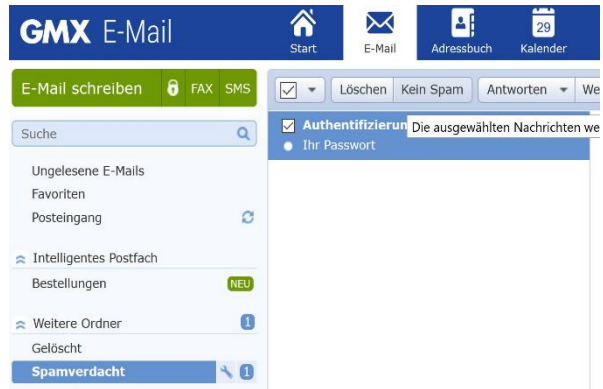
GMX E-Mail

Start

E-Mail

Adressbuch

29

Kalender

E-Mail schreiben

FAX

SMS

Löschen

Kein Spam

Antworten

We

Suche

Authentifizierun

Die ausgewählten Nachrichten we

Ihr Passwort

Ungelesene E-Mails

Favoriten

Posteingang

Intelligentes Postfach

Bestellungen

NEU

Weitere Ordner

1

Gelöscht

Spamverdacht

1